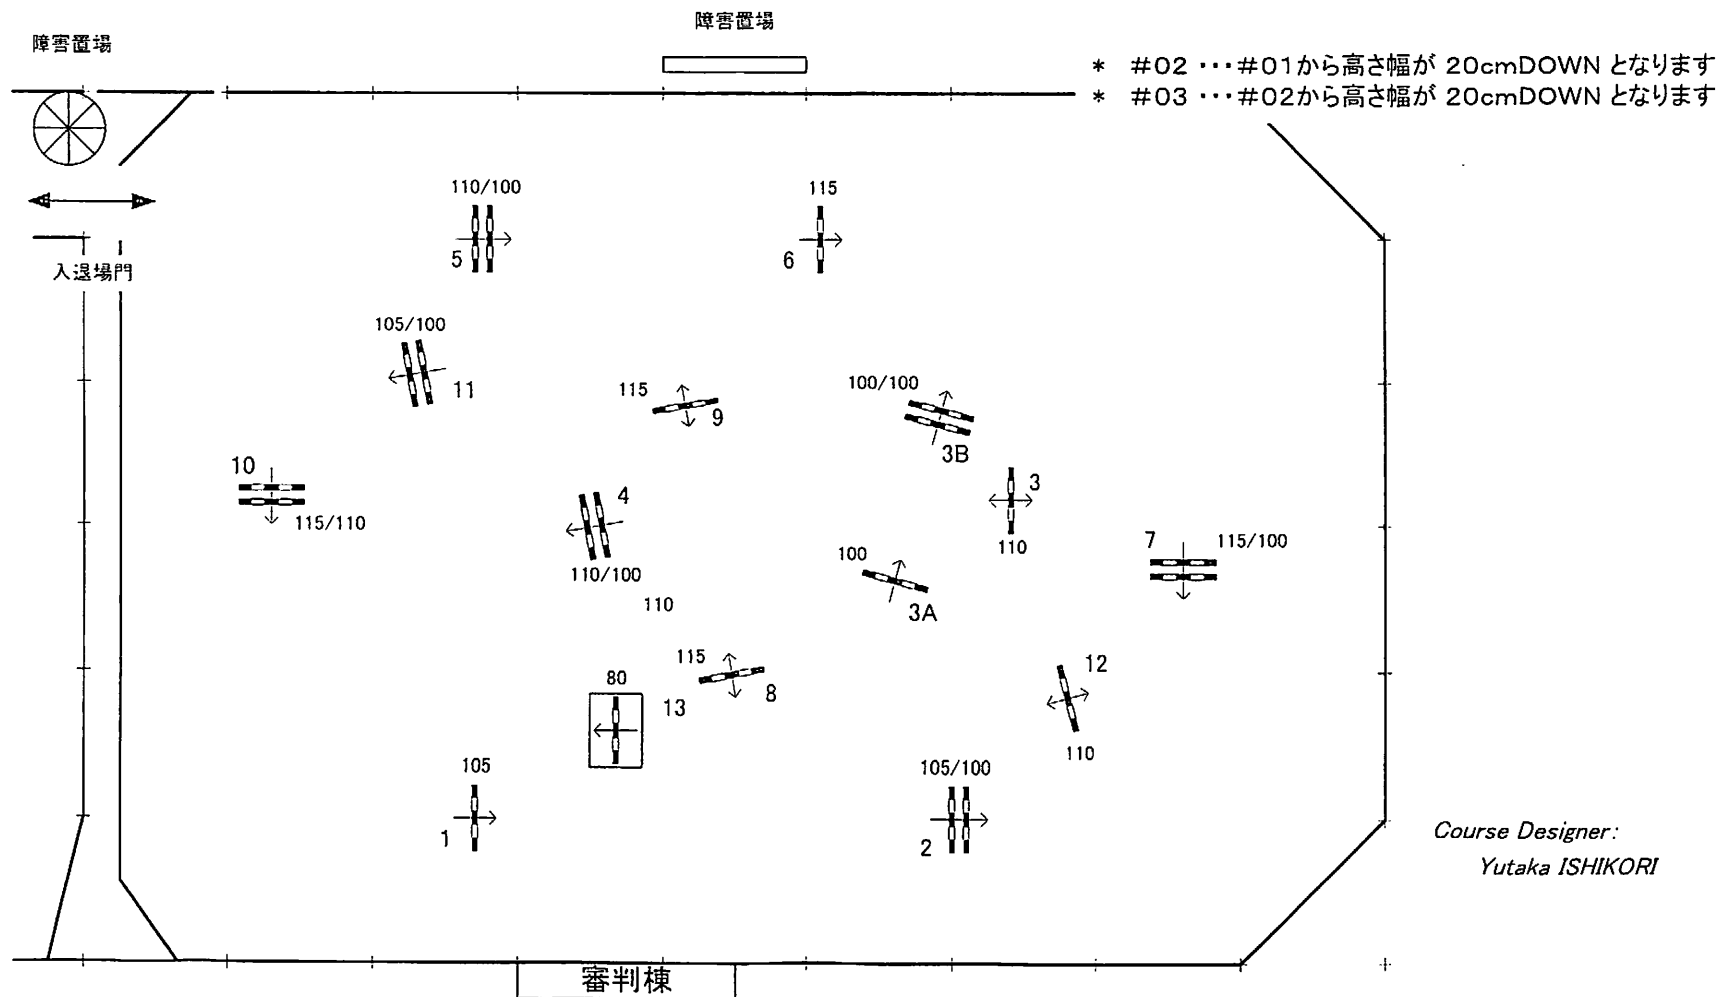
障害置場

障害置場

＊ ＃02 ・・・＃01から高さ幅が 20cmDOWN となります
＊ ＃03 ・・・＃02から高さ幅が 20cmDOWN となります

入退場門

110/100
5

115
6

105/100
11

115
9

100/100
3B

10
115/110

4
110/100

3
110

7
115/100

100
3A

110

115
8

80
13

12
110

105
1

105/100
2

Course Designer:
Yutaka ISHIKORI

審判棟